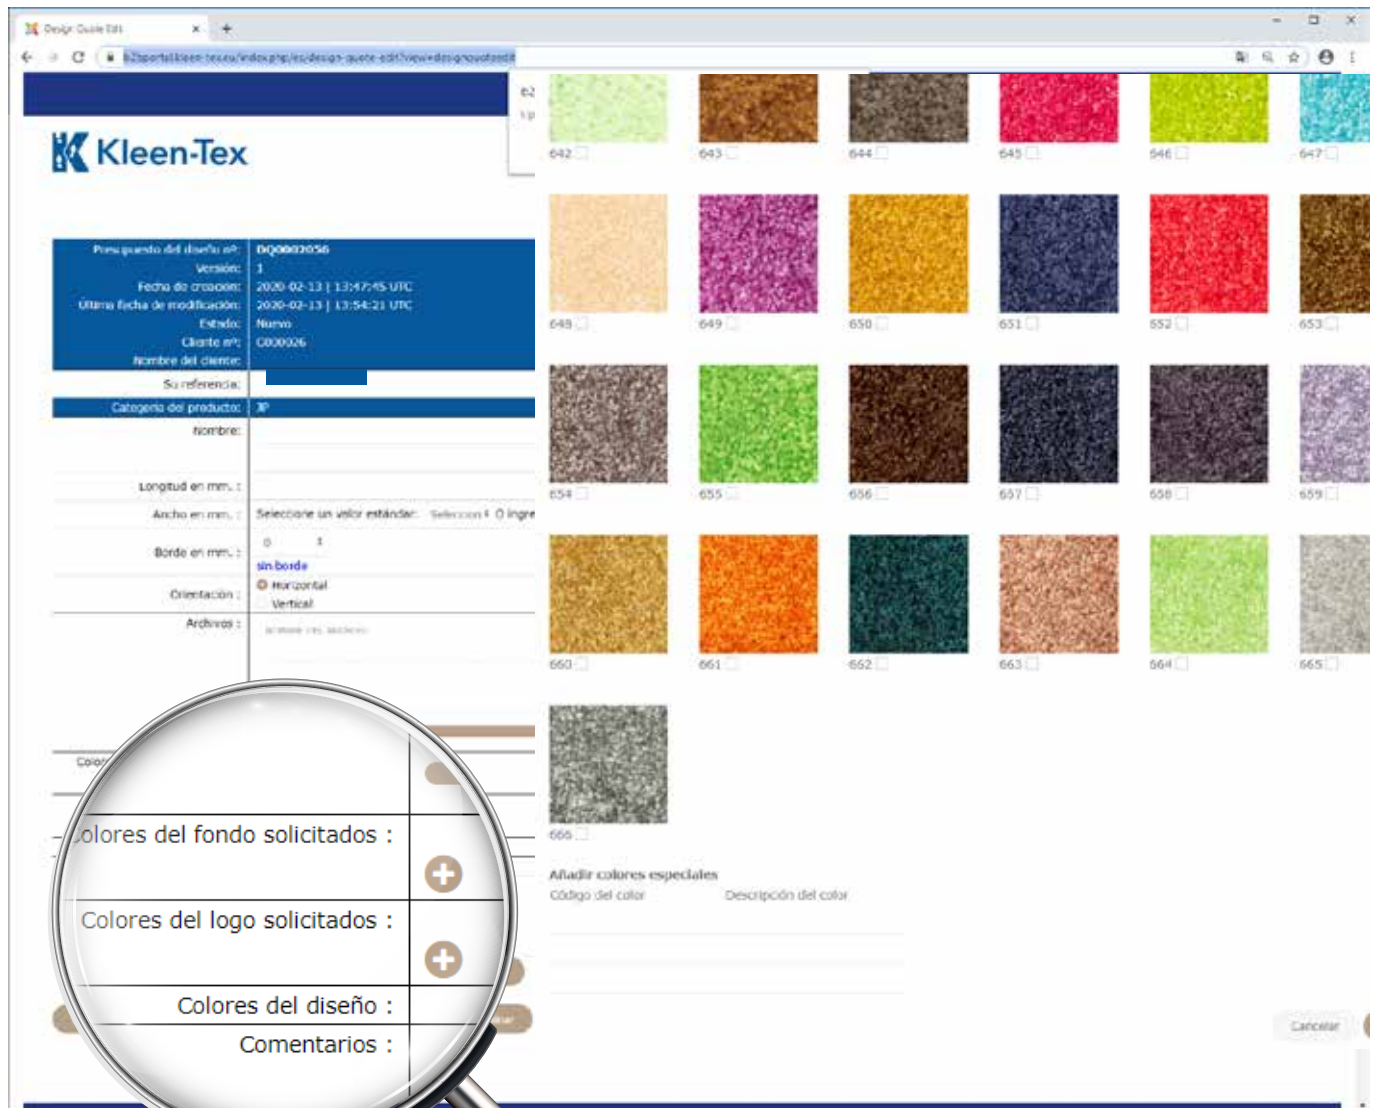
Design Quote Edit
b2bportal.kleen-tex.eu/index.php/es/design-quote-edit?view=designquoteedit

Kleen-Tex

| Presupuesto del diseño nº: | DQ0002056 |
|---|---|
| Versión: | 1 |
| Fecha de creación: | 2020-02-13 \| 13:47:45 UTC |
| Última fecha de modificación: | 2020-02-13 \| 13:54:21 UTC |
| Estado: | Nuevo |
| Cliente nº: | C000026 |
| Nombre del cliente: | |
| Su referencia: | |
| Categoría del producto: | 3P |
| Nombre: | |
| Longitud en mm. : | |
| Ancho en mm. : | Seleccione un valor estándar: Seleccion O ingre |
| Borde en mm. : | 0 sin borde |
| Orientación : | Horizontal Vertical |
| Archivos : | |

Colo

Colores del fondo solicitados :
Colores del logo solicitados :
Colores del diseño :
Comentarios :

642 643 644 645 646 647
648 649 650 651 652 653
654 655 656 657 658 659
660 661 662 663 664 665
666

Añadir colores especiales
Código del color Descripción del color

Cancelar